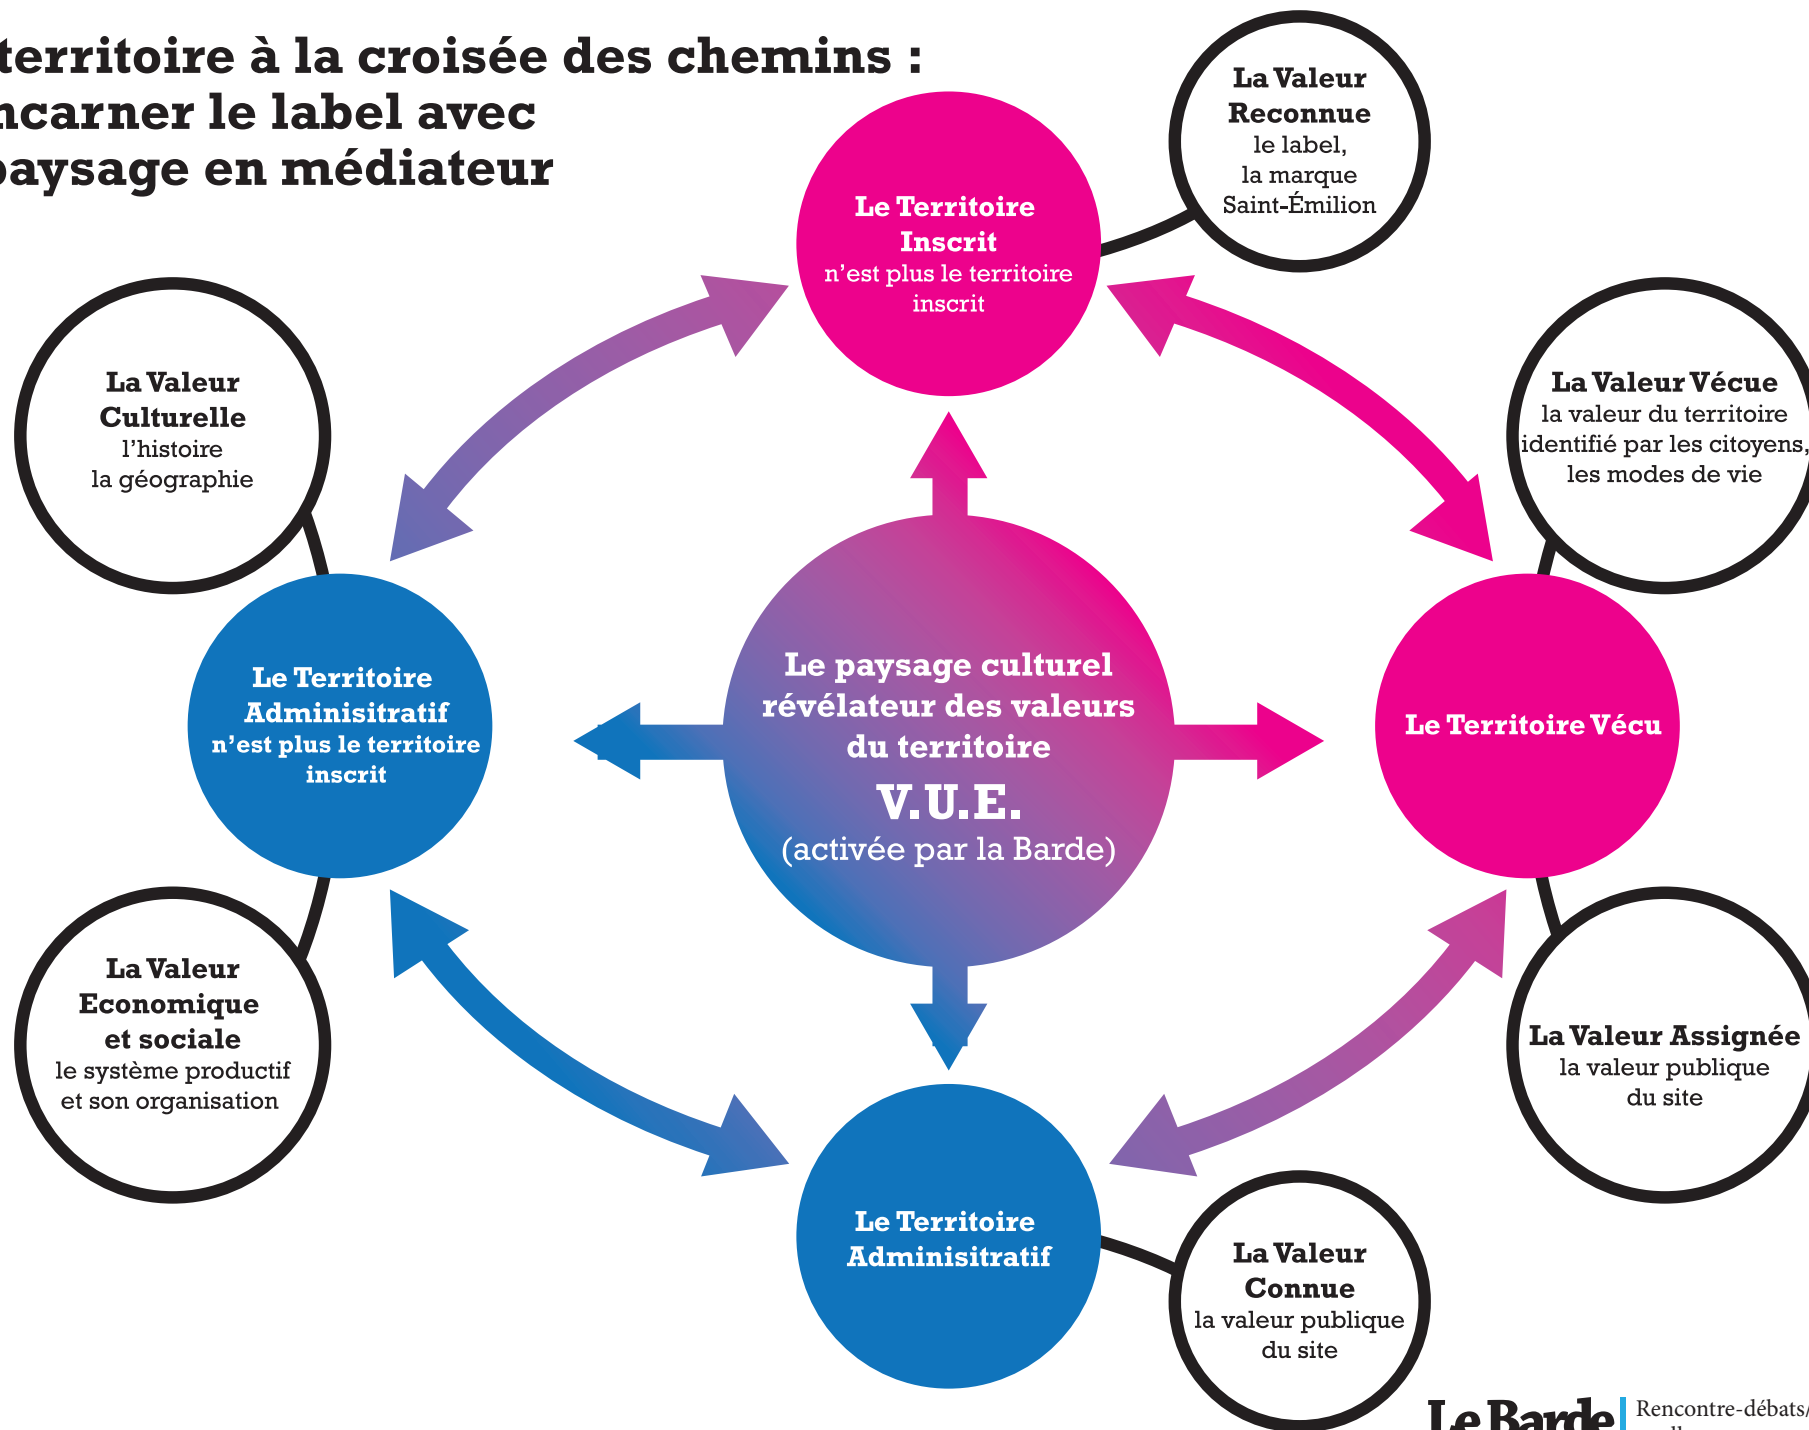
territoire à la croisée des chemins :
ncarner le label avec
paysage en médiateur

Le Territoire Inscrit
n'est plus le territoire inscrit

La Valeur Reconnue
le label, la marque Saint-Émilion

La Valeur Culturelle
l'histoire la géographie

La Valeur Vécue
la valeur du territoire identifié par les citoyens, les modes de vie

Le Territoire Administratif
n'est plus le territoire inscrit

Le paysage culturel révélateur des valeurs du territoire
V.U.E.
(activée par la Barde)

Le Territoire Vécu

La Valeur Economique et sociale
le système productif et son organisation

La Valeur Assignée
la valeur publique du site

Le Territoire Administratif

La Valeur Connue
la valeur publique du site

Le Barde | Rencontre-débats/